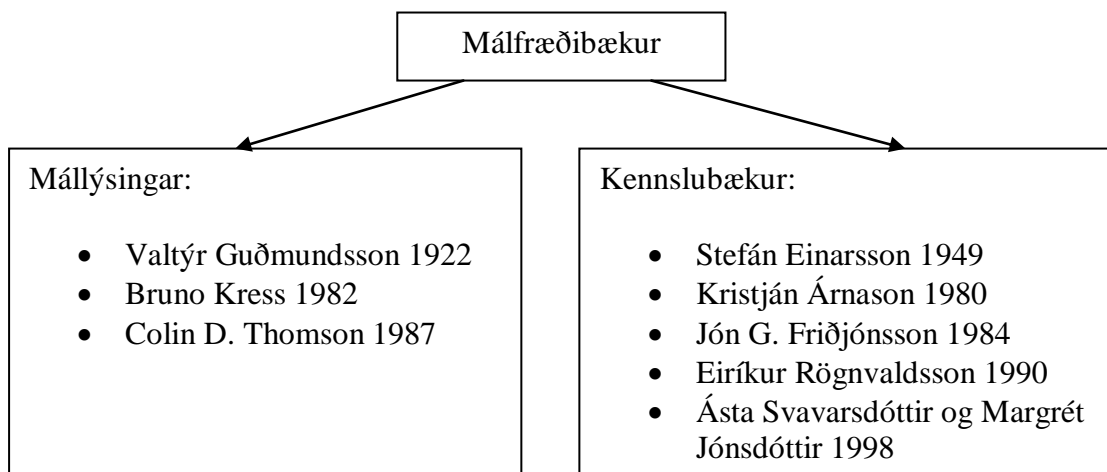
Málfræðibækur

Mállýsingar:

- Valtýr Guðmundsson 1922
- Bruno Kress 1982
- Colin D. Thomson 1987

Kennslubækur:

- Stefán Einarsson 1949
- Kristján Árnason 1980
- Jón G. Friðjónsson 1984
- Eiríkur Rögnvaldsson 1990
- Ásta Svavarsdóttir og Margrét Jónsdóttir 1998